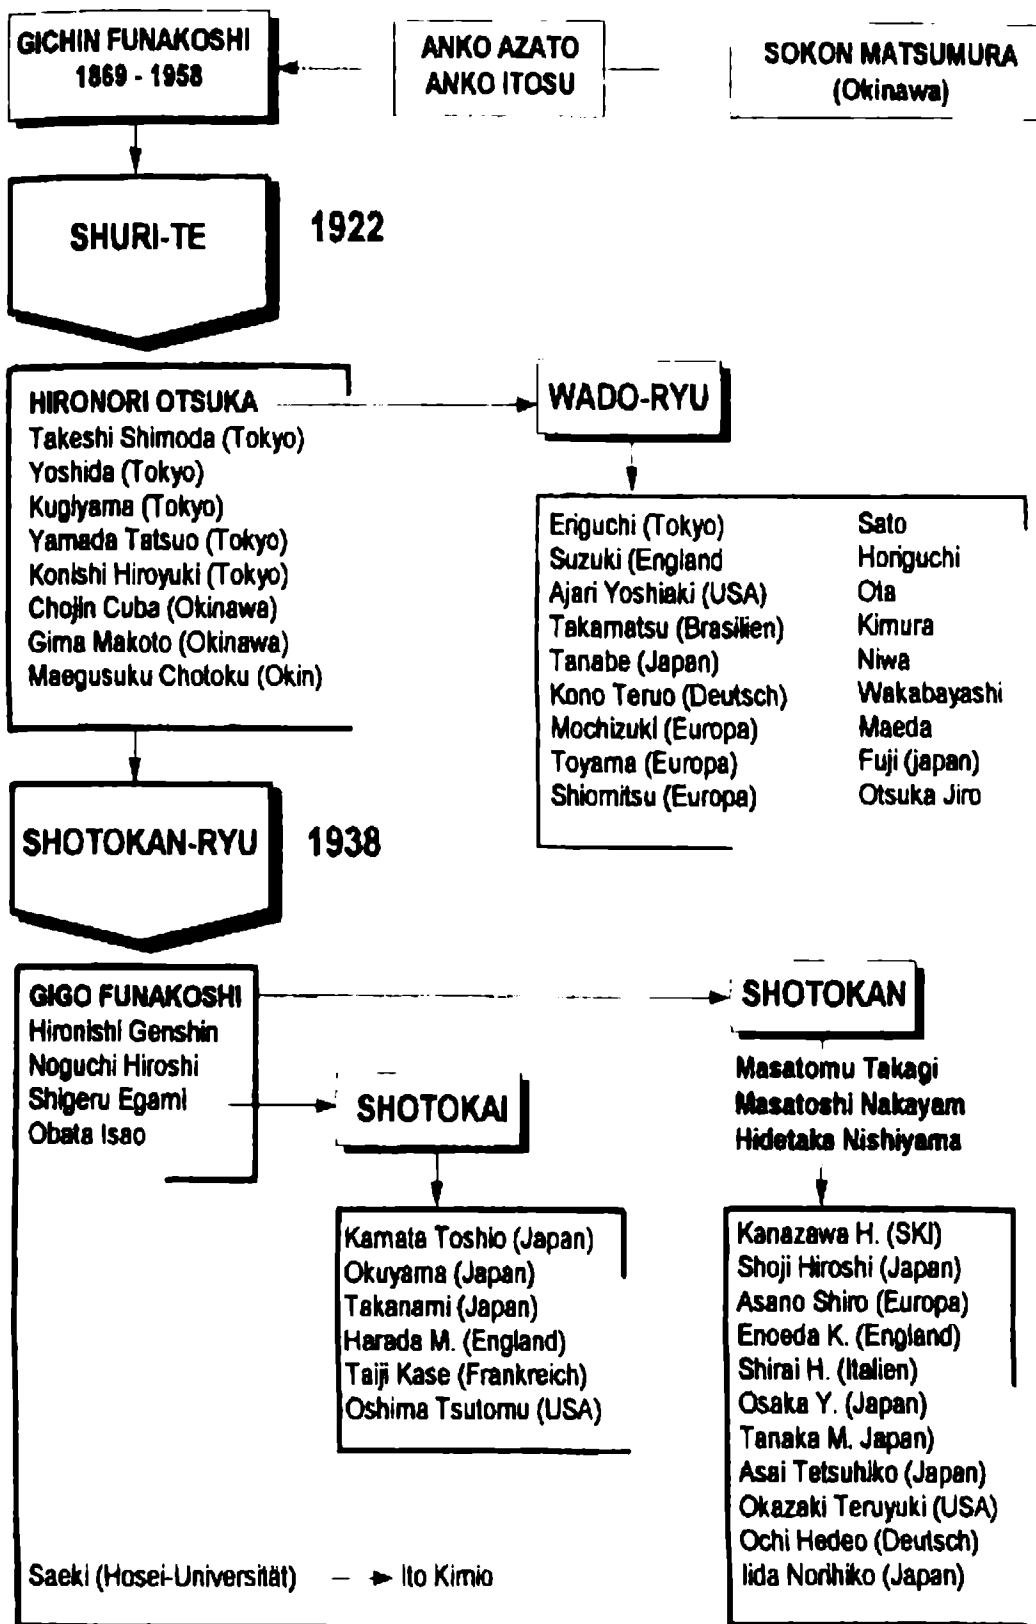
GICHIN FUNAKOSHI
1869 - 1958

ANKO AZATO
ANKO ITOSU

SOKON MATSUMURA
(Okinawa)

SHURI-TE

1922

HIRONORI OTSUKA
Takeshi Shimoda (Tokyo)
Yoshida (Tokyo)
Kugiyama (Tokyo)
Yamada Tatsuo (Tokyo)
Konishi Hiroyuki (Tokyo)
Chojin Cuba (Okinawa)
Gima Makoto (Okinawa)
Maegusuku Chotoku (Okin)

WADO-RYU

Eriguchi (Tokyo)
Suzuki (England
Ajari Yoshiaki (USA)
Takamatsu (Brasilien)
Tanabe (Japan)
Kono Teruo (Deutsch)
Mochizuki (Europa)
Toyama (Europa)
Shiomitsu (Europa)

Sato
Horiguchi
Ota
Kimura
Niwa
Wakabayashi
Maeda
Fuji (japan)
Otsuka Jiro

SHOTOKAN-RYU

1938

GIGO FUNAKOSHI
Hironishi Genshin
Noguchi Hiroshi
Shigeru Egami
Obata Isao

SHOTOKAN

Masatomu Takagi
Masatoshi Nakayam
Hidetaka Nishiyama

SHOTOKAI

Kamata Toshio (Japan)
Okuyama (Japan)
Takanami (Japan)
Harada M. (England)
Taiji Kase (Frankreich)
Oshima Tsutomu (USA)

Kanazawa H. (SKI)
Shoji Hiroshi (Japan)
Asano Shiro (Europa)
Enoeda K. (England)
Shirai H. (Italien)
Osaka Y. (Japan)
Tanaka M. Japan)
Asai Tetsuhiko (Japan)
Okazaki Teruyuki (USA)
Ochi Hedeo (Deutsch)
Iida Norihiko (Japan)

Saeki (Hosei-Universität)
Ito Kimio